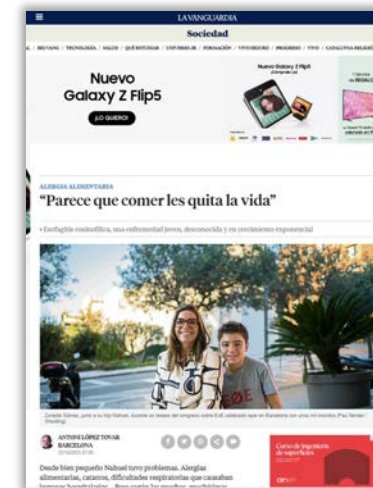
LA VANGUARDIA

Sociedad

/ BIENVIVIR / TECNOLOGÍA / SALUD / QUÉ ESTUDIAR / UNIVERSIDAD / FORMACIÓN / VIVO SEGURO / PROGRESO / TIVO / CATALUNYA RELIGIÓ

Nuevo Galaxy Z Flip5

¡LO QUIERO!

Nuevo Galaxy Z Flip5 ¡Cómpralo ya!

ALERGIA ALIMENTARIA

“Parece que comer les quita la vida”

• Esofagitis eosinofílica, una enfermedad joven, desconocida y en crecimiento exponencial

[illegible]

ANTONI LÓPEZ TOVAR
BARCELONA

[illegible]

Desde bien pequeño Nahuel tuvo problemas. Alergias alimentarias, catarros, dificultades respiratorias que causaban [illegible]

Curso de Ingeniería de superficies